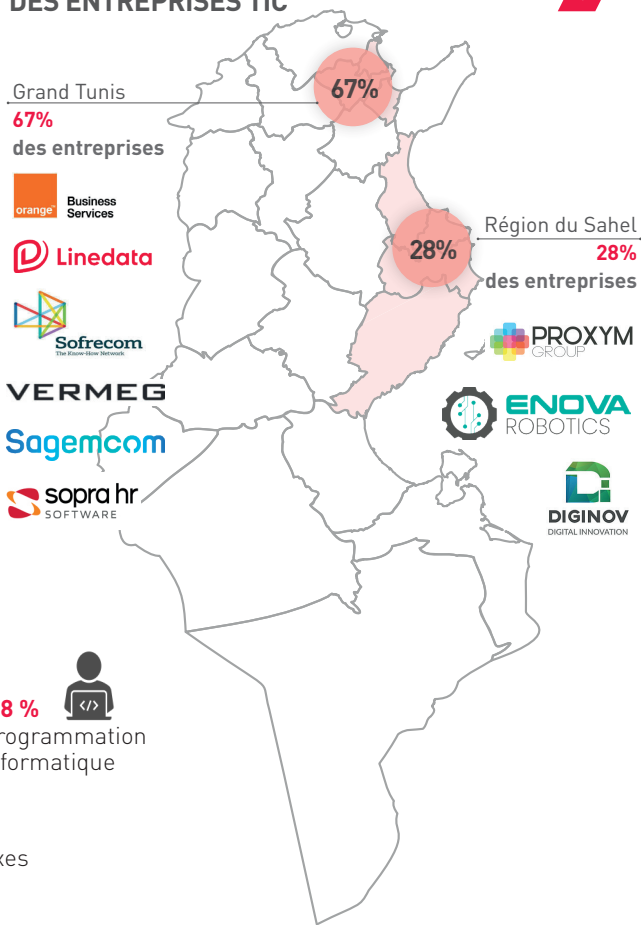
DES ENTREPRISES TIC

Grand Tunis
67%
des entreprises

67%

orange Business Services

Linedata

Sofrecom
The Know-How Network

VERMEG

Sagemcom

sopra hr
SOFTWARE

Région du Sahel
28%
des entreprises

28%

PROXYM
GROUP

ENOVA
ROBOTICS

DIGINOV
DIGITAL INNOVATION

8 %
rogrammation
formatique

xes